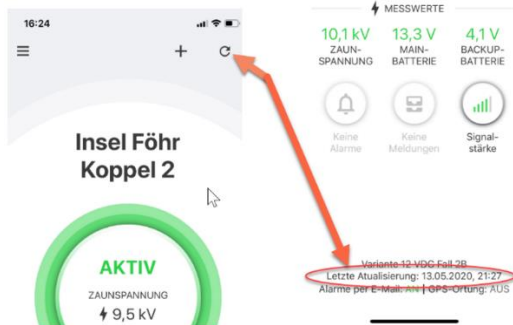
16:24

≡ + ↻

Insel Föhr Koppel 2

AKTIV

ZAUNSPANNUNG

9,5 kV

MESSWERTE

10,1 kV ZAUNSPANNUNG

13,3 V MAIN-BATTERIE

4,1 V BACKUP-BATTERIE

Keine Alarme

Keine Meldungen

Signalstärke

Variante 12 VDC Fall 2B

Letzte Atualisierung: 13.05.2020, 21:27

Alarme per E-Mail: AN | GPS-Ortung: AUS